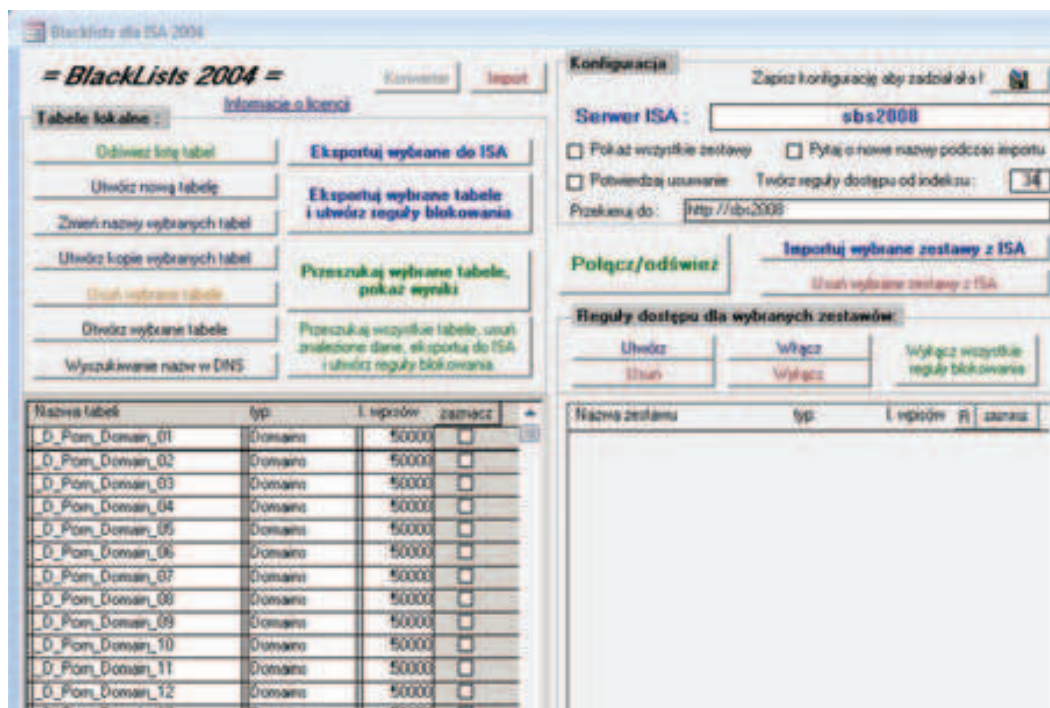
Blacklists dla ISA 2004

= BlackLists 2004 =

Konwenter

Import

Informacje o licencji

Tabele lokalne :

Odśwież listę tabel

Utwórz nową tabelę

Zmień nazwy wybranych tabel

Utwórz kopie wybranych tabel

Usuń wybrane tabele

Otwórz wybrane tabele

Wyszukiwanie nazw w DNS

Eksportuj wybrane do ISA

Eksportuj wybrane tabele i utwórz reguły blokowania

Przeszukaj wybrane tabele, pokaż wyniki

Przeszukaj wszystkie tabele, usuń znalezione dane, eksportuj do ISA i utwórz reguły blokowania

Konfiguracja

Zapisz konfigurację aby zadziałała !

Serwer ISA :

sbs2008

Pokaż wszystkie zestawy

Pytaj o nowe nazwy podczas importu

Potwierdzaj usuwanie

Twórz reguły dostępu od indeksu :

34

Przekieruj do :

http://sbs2008

Połącz/odśwież

Importuj wybrane zestawy z ISA

Usuń wybrane zestawy z ISA

Reguły dostępu dla wybranych zestawów:

Utwórz

Usuń

Włącz

Wyłącz

Wyłącz wszystkie reguły blokowania

| Nazwa tabeli | typ | l. wpisów | zaznacz |
|---|---|---|---|
| _D_Porn_Domain_01 | Domains | 50000 | ☐ |
| _D_Porn_Domain_02 | Domains | 50000 | ☐ |
| _D_Porn_Domain_03 | Domains | 50000 | ☐ |
| _D_Porn_Domain_04 | Domains | 50000 | ☐ |
| _D_Porn_Domain_05 | Domains | 50000 | ☐ |
| _D_Porn_Domain_06 | Domains | 50000 | ☐ |
| _D_Porn_Domain_07 | Domains | 50000 | ☐ |
| _D_Porn_Domain_08 | Domains | 50000 | ☐ |
| _D_Porn_Domain_09 | Domains | 50000 | ☐ |
| _D_Porn_Domain_10 | Domains | 50000 | ☐ |
| _D_Porn_Domain_11 | Domains | 50000 | ☐ |
| _D_Porn_Domain_12 | Domains | 50000 | ☐ |

| Nazwa zestawu | typ | l. wpisów | R | zaznacz |
|---|---|---|---|---|